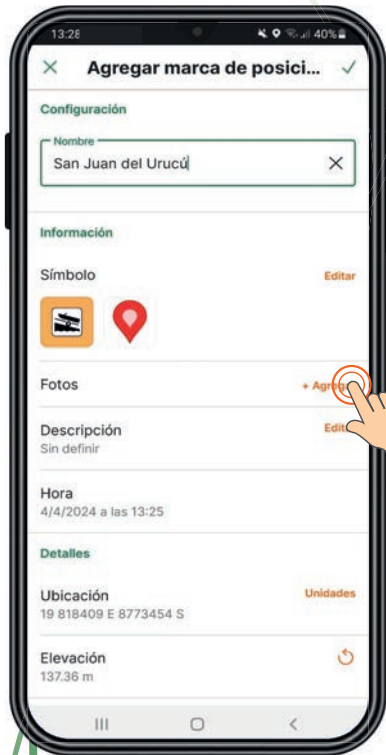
13:28 40%

Agregar marca de posici...

Configuración

Nombre
San Juan del Urucú

Información

Símbolo
Editar

Fotos
+ Agreg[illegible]

Descripción
Sin definir
Edit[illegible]

Hora
4/4/2024 a las 13:25

Detalles

Ubicación
19 818409 E 8773454 S
Unidades

Elevación
137.36 m